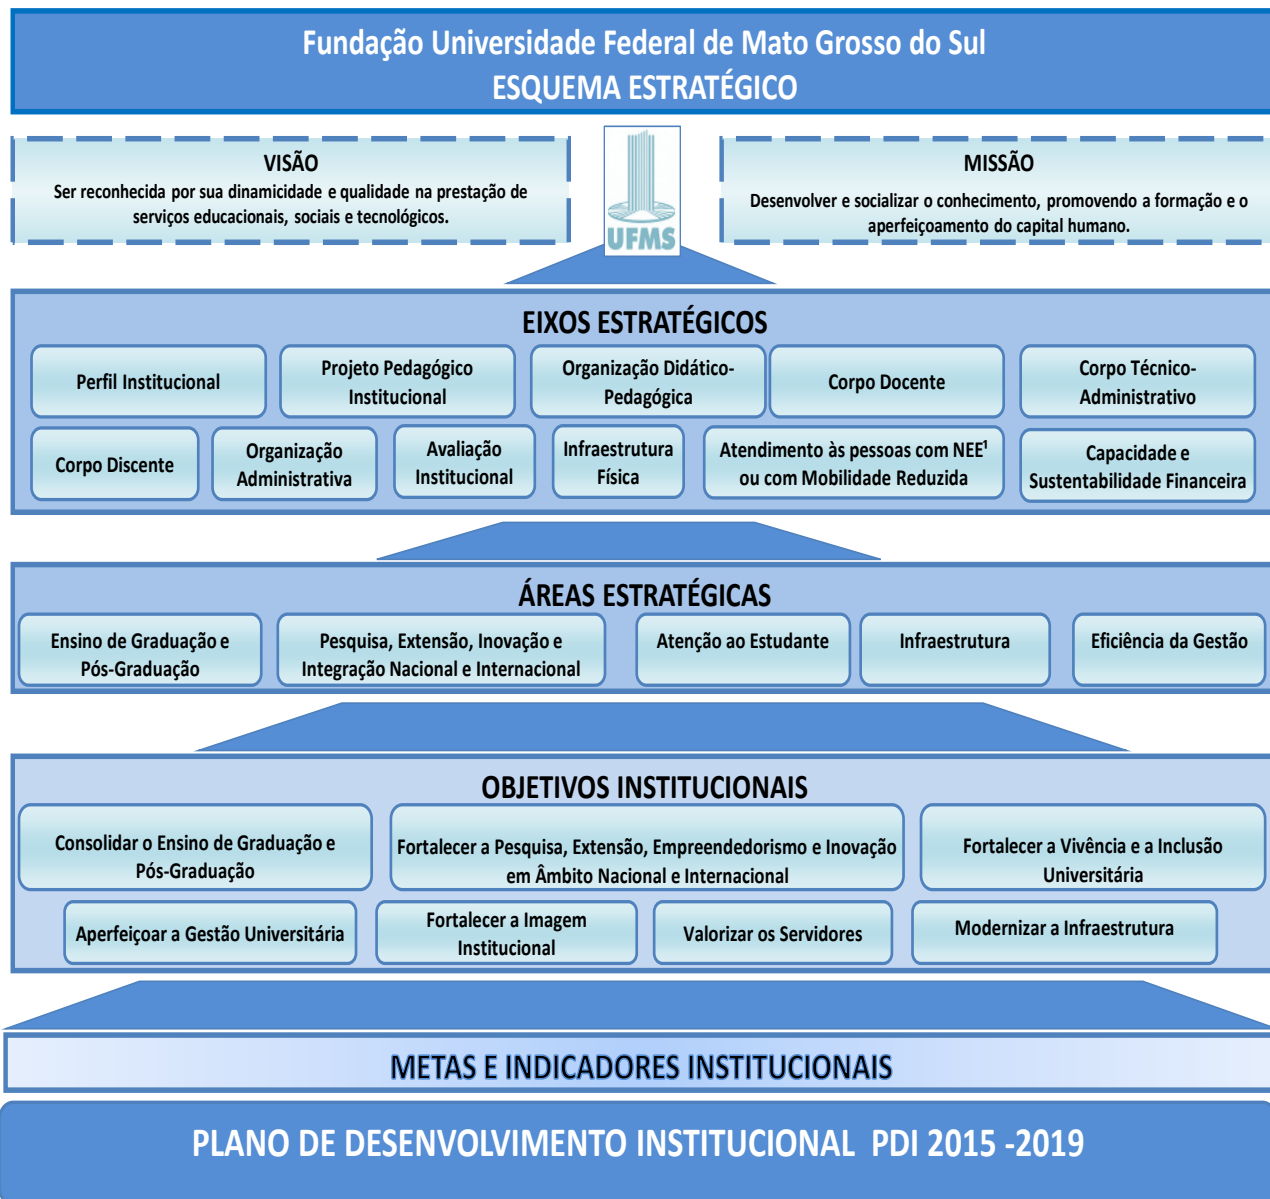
Fundação Universidade Federal de Mato Grosso do Sul
ESQUEMA ESTRATÉGICO

VISÃO
Ser reconhecida por sua dinamicidade e qualidade na prestação de serviços educacionais, sociais e tecnológicos.

UFMS

MISSÃO
Desenvolver e socializar o conhecimento, promovendo a formação e o aperfeiçoamento do capital humano.

EIXOS ESTRATÉGICOS

Perfil Institucional
Projeto Pedagógico Institucional
Organização Didático-Pedagógica
Corpo Docente
Corpo Técnico-Administrativo
Corpo Discente
Organização Administrativa
Avaliação Institucional
Infraestrutura Física
Atendimento às pessoas com NEE$^1$ ou com Mobilidade Reduzida
Capacidade e Sustentabilidade Financeira

ÁREAS ESTRATÉGICAS

Ensino de Graduação e Pós-Graduação
Pesquisa, Extensão, Inovação e Integração Nacional e Internacional
Atenção ao Estudante
Infraestrutura
Eficiência da Gestão

OBJETIVOS INSTITUCIONAIS

Consolidar o Ensino de Graduação e Pós-Graduação
Fortalecer a Pesquisa, Extensão, Empreendedorismo e Inovação em Âmbito Nacional e Internacional
Fortalecer a Vivência e a Inclusão Universitária
Aperfeiçoar a Gestão Universitária
Fortalecer a Imagem Institucional
Valorizar os Servidores
Modernizar a Infraestrutura

METAS E INDICADORES INSTITUCIONAIS

PLANO DE DESENVOLVIMENTO INSTITUCIONAL PDI 2015 -2019